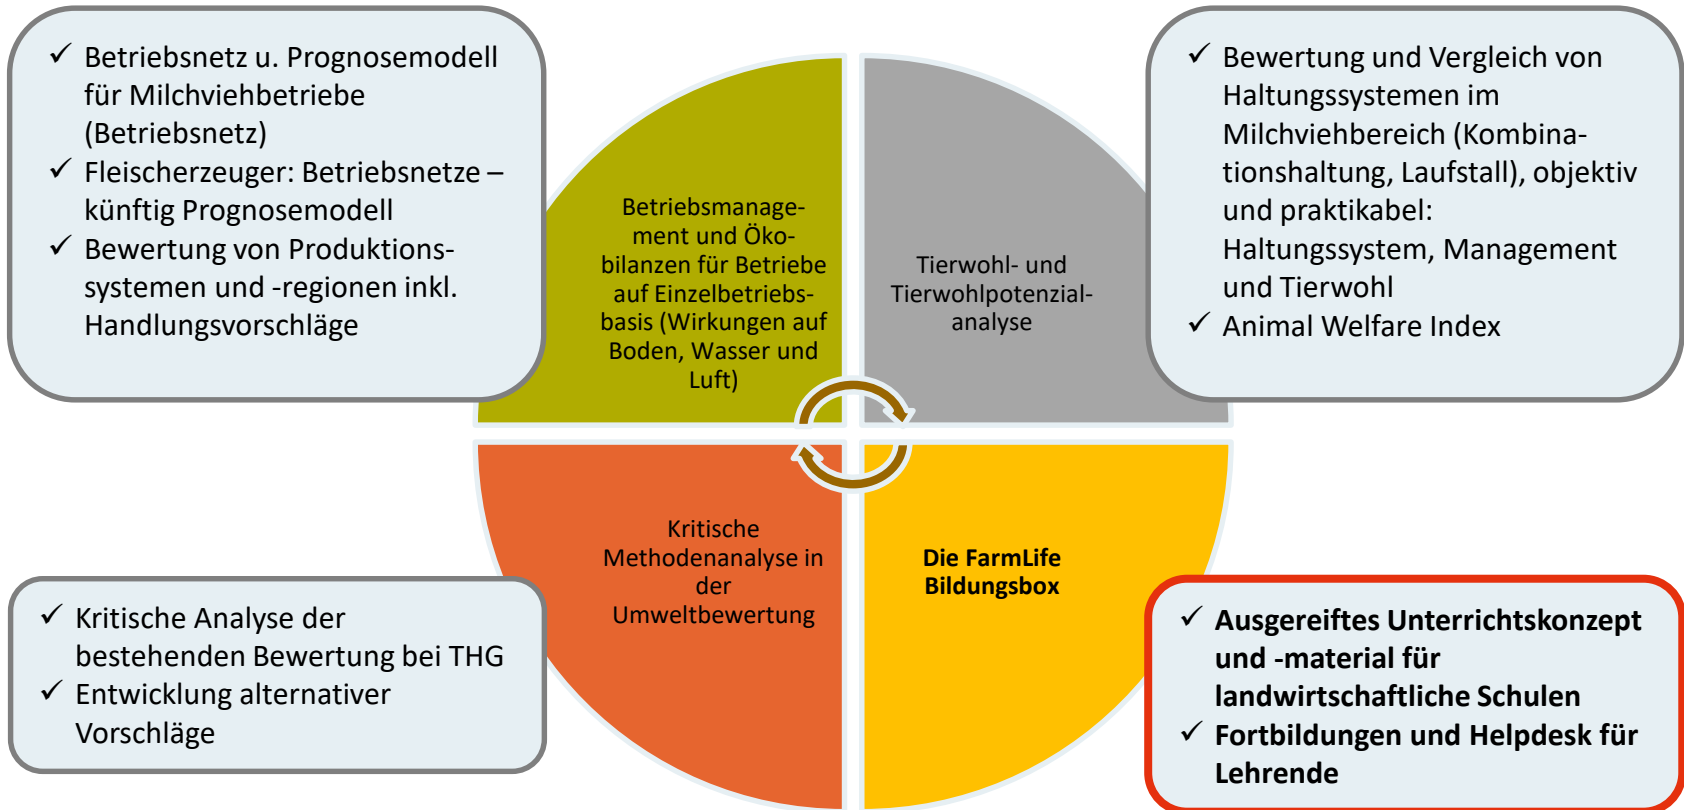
✓ Betriebsnetz u. Prognosemodell für Milchviehbetriebe (Betriebsnetz)
✓ Fleischerzeuger: Betriebsnetze – künftig Prognosemodell
✓ Bewertung von Produktionssystemen und -regionen inkl. Handlungsvorschläge

✓ Bewertung und Vergleich von Haltungssystemen im Milchviehbereich (Kombinationshaltung, Laufstall), objektiv und praktikabel: Haltungssystem, Management und Tierwohl
✓ Animal Welfare Index

Betriebsmanagement und Ökobilanzen für Betriebe auf Einzelbetriebsbasis (Wirkungen auf Boden, Wasser und Luft)

Tierwohl- und Tierwohlpotenzialanalyse

Kritische Methodenanalyse in der Umweltbewertung

Die FarmLife Bildungsbox

✓ Kritische Analyse der bestehenden Bewertung bei THG
✓ Entwicklung alternativer Vorschläge

✓ Ausgereiftes Unterrichtskonzept und -material für landwirtschaftliche Schulen
✓ Fortbildungen und Helpdesk für Lehrende